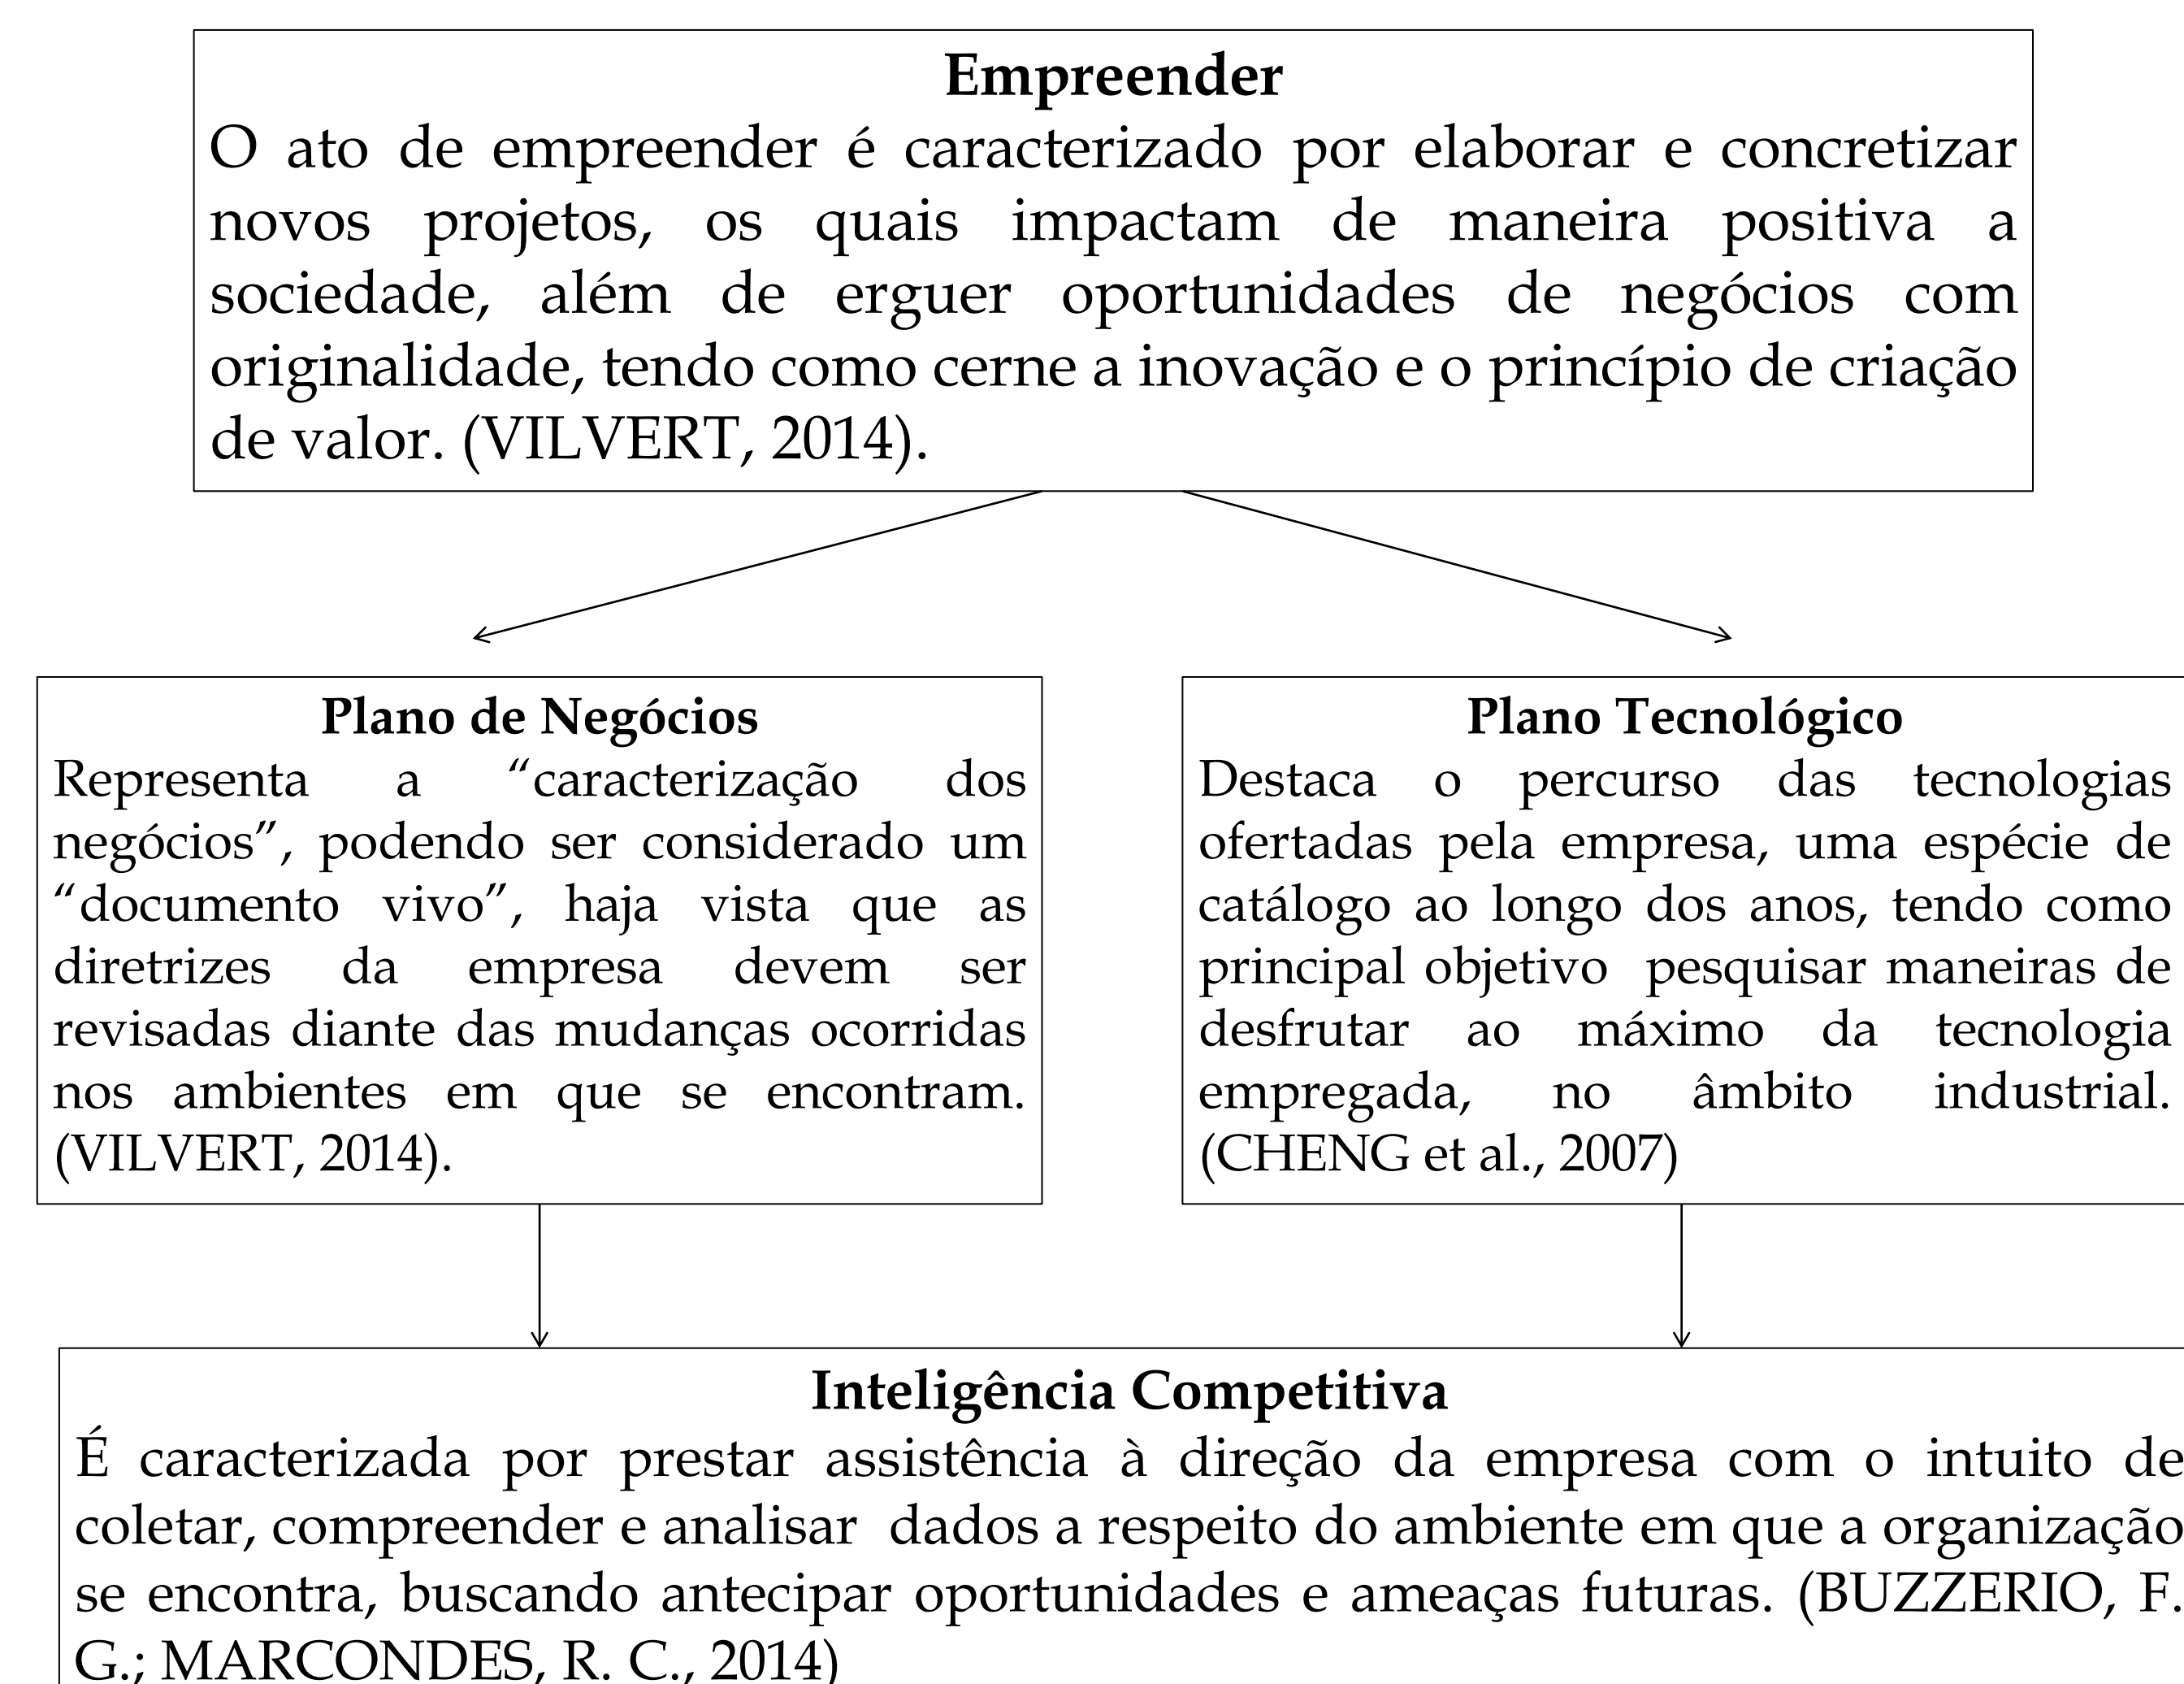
**Empreender**
O ato de empreender é caracterizado por elaborar e concretizar novos projetos, os quais impactam de maneira positiva a sociedade, além de erguer oportunidades de negócios com originalidade, tendo como cerne a inovação e o princípio de criação de valor. (VILVERT, 2014).

**Plano de Negócios**
Representa a "caracterização dos negócios", podendo ser considerado um "documento vivo", haja vista que as diretrizes da empresa devem ser revisadas diante das mudanças ocorridas nos ambientes em que se encontram. (VILVERT, 2014).

**Plano Tecnológico**
Destaca o percurso das tecnologias ofertadas pela empresa, uma espécie de catálogo ao longo dos anos, tendo como principal objetivo pesquisar maneiras de desfrutar ao máximo da tecnologia empregada, no âmbito industrial. (CHENG et al., 2007)

**Inteligência Competitiva**
É caracterizada por prestar assistência à direção da empresa com o intuito de coletar, compreender e analisar dados a respeito do ambiente em que a organização se encontra, buscando antecipar oportunidades e ameaças futuras. (BUZZERIO, F. G.; MARCONDES, R. C., 2014)